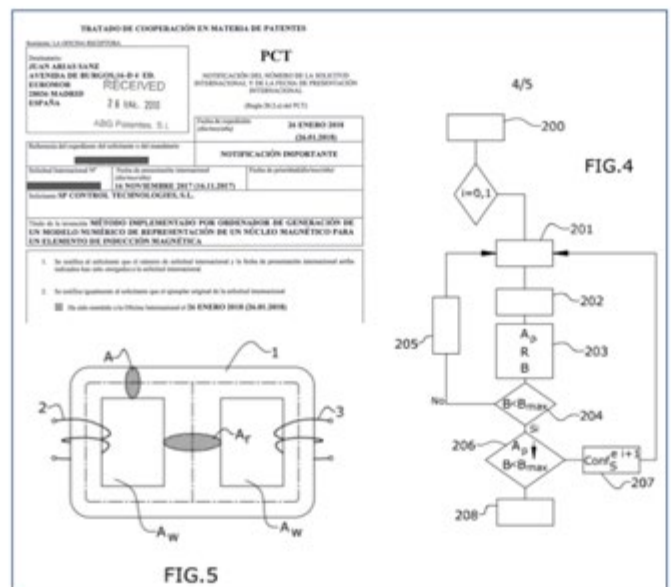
TRATADO DE COOPERACIÓN EN MATERIA DE PATENTES

Remitente: LA OFICINA RECEPTORA

Destinatario:
JUAN ARIAS SANZ
AVENIDA DE BURGOS,16-D 4 ED. EUROMOR
28036 MADRID
ESPAÑA

RECEIVED
26 ENE. 2018
ABG Patentes, S.L.

PCT

NOTIFICACIÓN DEL NÚMERO DE LA SOLICITUD INTERNACIONAL Y DE LA FECHA DE PRESENTACIÓN INTERNACIONAL

(Regla 20.2.c) del PCT)

Fecha de expedición (día/mes/año) 26 ENERO 2018 (26.01.2018)

Referencia del expediente del solicitante o del mandatario

NOTIFICACIÓN IMPORTANTE

Solicitud internacional Nº

Fecha de presentación internacional (día/mes/año) 16 NOVIEMBRE 2017 (16.11.2017)

Fecha de prioridad (día/mes/año)

Solicitante SP CONTROL TECHNOLOGIES, S.L.

Título de la invención MÉTODO IMPLEMENTADO POR ORDENADOR DE GENERACIÓN DE UN MODELO NUMÉRICO DE REPRESENTACIÓN DE UN NÚCLEO MAGNÉTICO PARA UN ELEMENTO DE INDUCCIÓN MAGNÉTICA

1. Se notifica al solicitante que el número de solicitud internacional y la fecha de presentación internacional arriba indicados han sido otorgados a la solicitud internacional.

2. Se notifica igualmente al solicitante que el ejemplar original de la solicitud internacional:

Ha sido remitido a la Oficina Internacional el 26 ENERO 2018 (26.01.2018)

A
1
2
3
$A_f$
$A_w$
$A_w$
FIG.5

4/5
200
FIG.4
i=0,1
201
202
205
$A_p$
R
B
203
No
$B<B_{max}$
204
Si
206
$A_p$
$B<B_{max}$
$Conf_S^{i+1}$
207
208